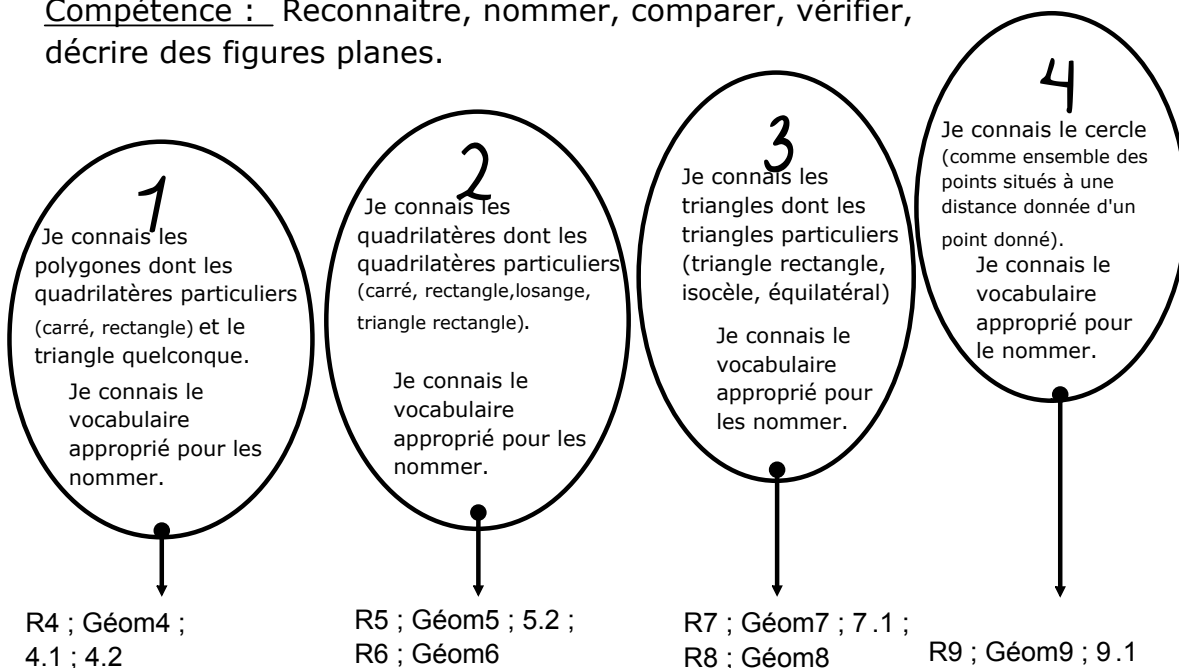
Compétence : Reconnaitre, nommer, comparer, vérifier, décrire des figures planes.

1
Je connais les polygones dont les quadrilatères particuliers (carré, rectangle) et le triangle quelconque.
Je connais le vocabulaire approprié pour les nommer.

R4 ; Géom4 ; 4.1 ; 4.2

2
Je connais les quadrilatères dont les quadrilatères particuliers (carré, rectangle,losange, triangle rectangle).
Je connais le vocabulaire approprié pour les nommer.

R5 ; Géom5 ; 5.2 ; R6 ; Géom6

3
Je connais les triangles dont les triangles particuliers (triangle rectangle, isocèle, équilatéral)
Je connais le vocabulaire approprié pour les nommer.

R7 ; Géom7 ; 7.1 ; R8 ; Géom8

4
Je connais le cercle (comme ensemble des points situés à une distance donnée d'un point donné).
Je connais le vocabulaire approprié pour le nommer.

R9 ; Géom9 ; 9.1